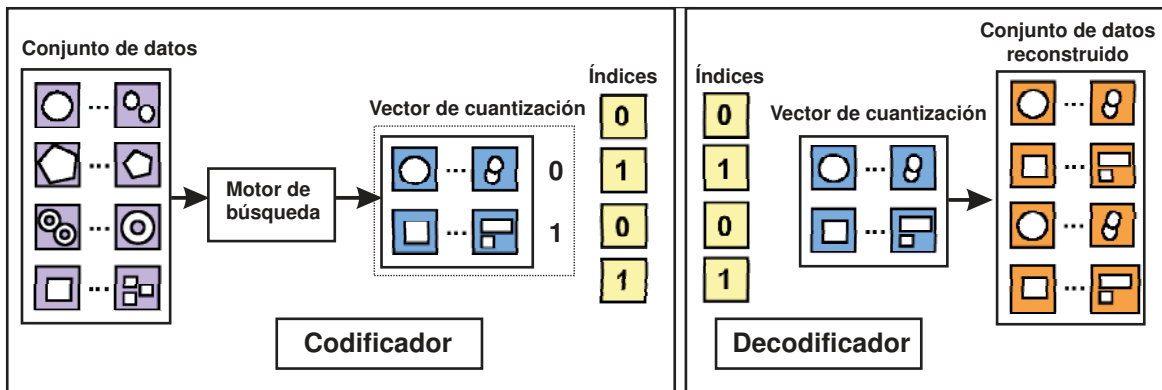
Conjunto de datos

...
...
...
...

Motor de búsqueda

Vector de cuantización

...
0
...
1

Índices
0
1
0
1

Codificador

Índices
0
1
0
1

Vector de cuantización

...
...

Conjunto de datos reconstruido

...
...
...
...

Decodificador